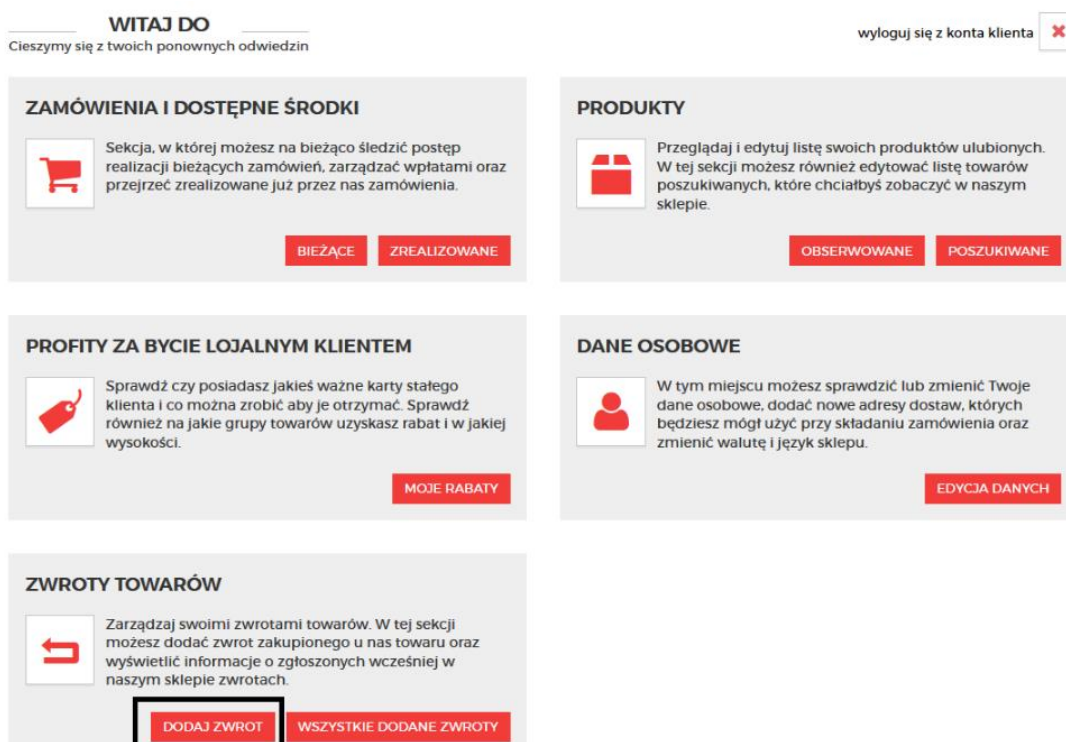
WITAJ DO
Cieszymy się z twoich ponownych odwiedzin

wyloguj się z konta klienta

ZAMÓWIENIA I DOSTĘPNE ŚRODKI

Sekcja, w której możesz na bieżąco śledzić postęp realizacji bieżących zamówień, zarządzać wpłatami oraz przejrzeć zrealizowane już przez nas zamówienia.

BIEŻĄCE ZREALIZOWANE

PRODUKTY

Przeglądaj i edytuj listę swoich produktów ulubionych. W tej sekcji możesz również edytować listę towarów poszukiwanych, które chciałbyś zobaczyć w naszym sklepie.

OBSERWOWANE POSZUKIWANE

PROFITY ZA BYCIE LOJALNYM KLIENTEM

Sprawdź czy posiadasz jakieś ważne karty stałego klienta i co można zrobić aby je otrzymać. Sprawdź również na jakie grupy towarów uzyskasz rabat i w jakiej wysokości.

MOJE RABATY

DANE OSOBOWE

W tym miejscu możesz sprawdzić lub zmienić Twoje dane osobowe, dodać nowe adresy dostaw, których będziesz mógł użyć przy składaniu zamówienia oraz zmienić walutę i język sklepu.

EDYCJA DANYCH

ZWROTY TOWARÓW

Zarządzaj swoimi zwrotami towarów. W tej sekcji możesz dodać zwrot zakupionego u nas towaru oraz wyświetlić informacje o zgłoszonych wcześniej w naszym sklepie zwrotach.

DODAJ ZWROT WSZYSTKIE DODANE ZWROTY